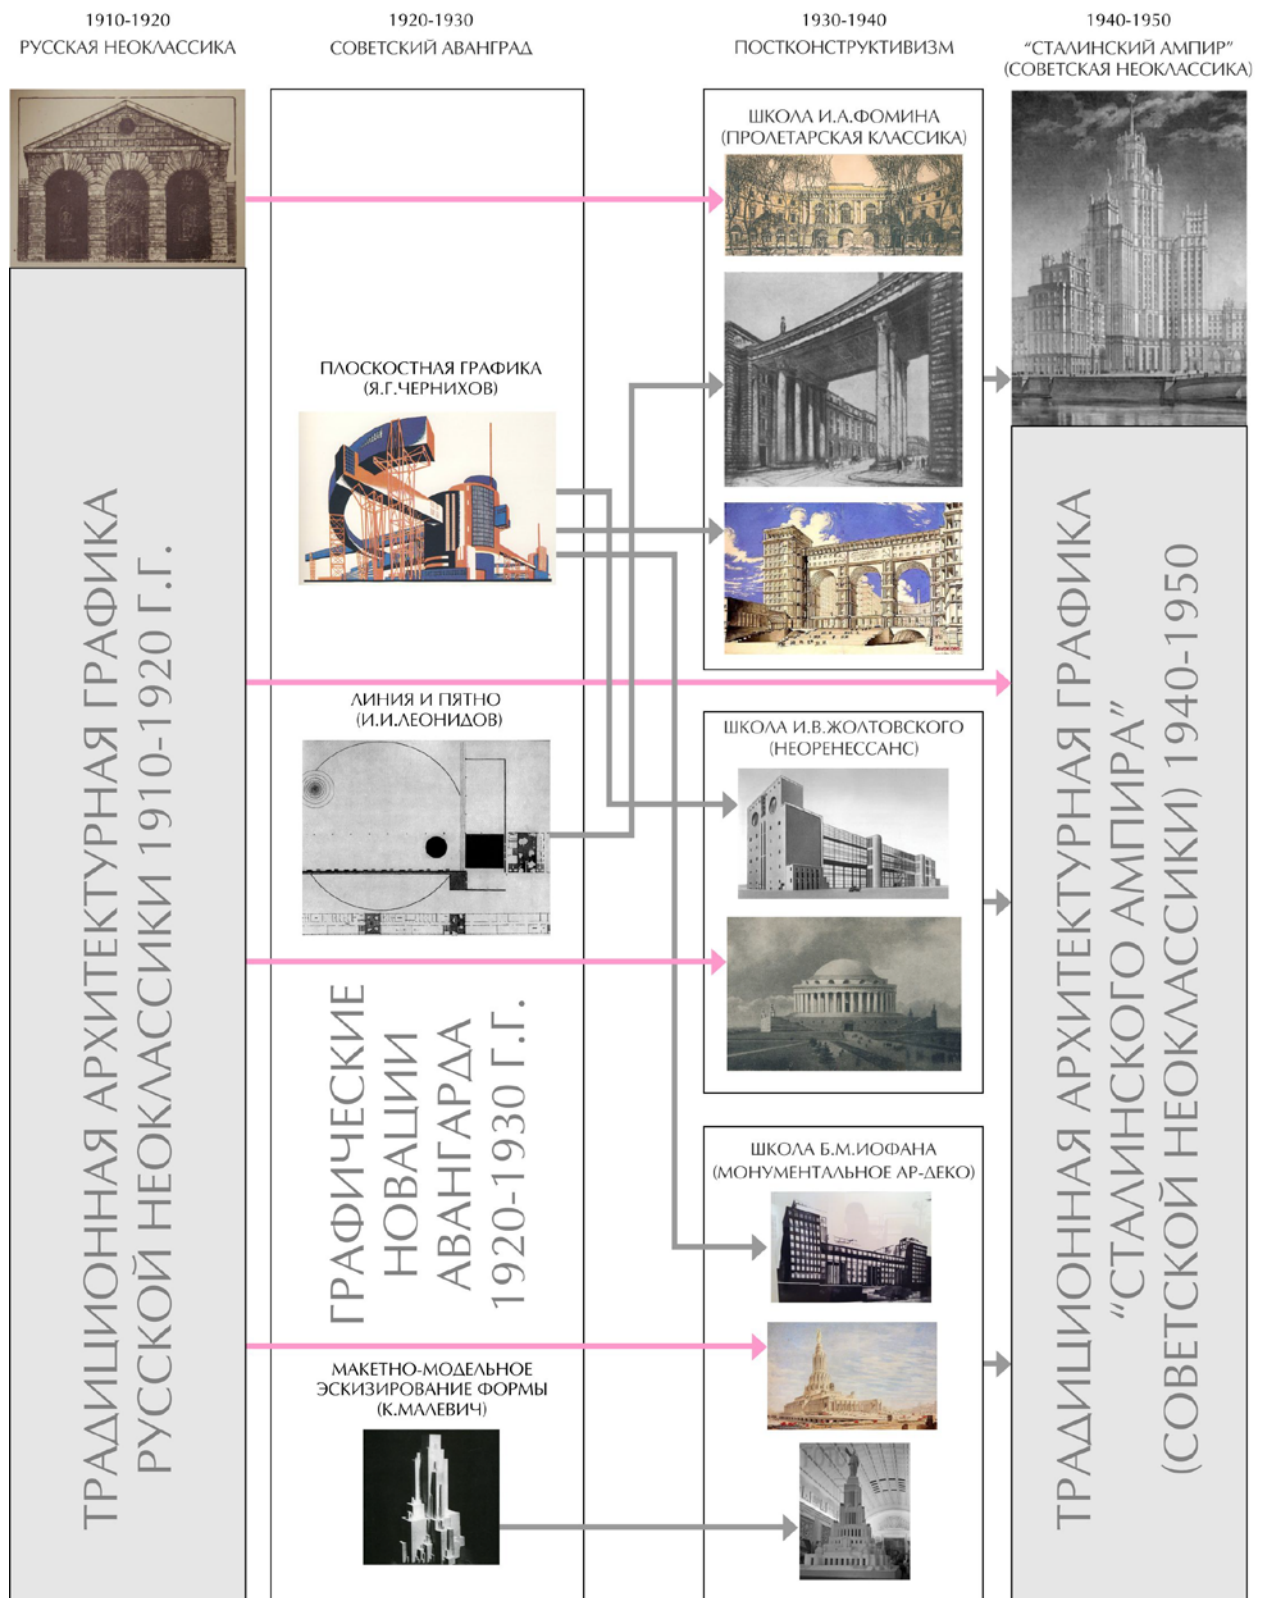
1910-1920
РУССКАЯ НЕОКЛАССИКА

1920-1930
СОВЕТСКИЙ АВАНГРАД

1930-1940
ПОСТКОНСТРУКТИВИЗМ

1940-1950
"СТАЛИНСКИЙ АМПИР"
(СОВЕТСКАЯ НЕОКЛАССИКА)

ТРАДИЦИОННАЯ АРХИТЕКТУРНАЯ ГРАФИКА РУССКОЙ НЕОКЛАССИКИ 1910-1920 Г.Г.

ПЛОСКОСТНАЯ ГРАФИКА
(Я.Г.ЧЕРНИХОВ)

ЛИНИЯ И ПЯТНО
(И.И.ЛЕОНИДОВ)

ГРАФИЧЕСКИЕ НОВАЦИИ АВАНГАРДА 1920-1930 Г.Г.

МАКЕТНО-МОДЕЛЬНОЕ ЭСКИЗИРОВАНИЕ ФОРМЫ
(К.МАЛЕВИЧ)

ШКОЛА И.А.ФОМИНА
(ПРОЛЕТАРСКАЯ КЛАССИКА)

ШКОЛА И.В.ЖОЛТОВСКОГО
(НЕОРЕНЕССАНС)

ШКОЛА Б.М.ИОФАНА
(МОНУМЕНТАЛЬНОЕ АР-ДЕКО)

ТРАДИЦИОННАЯ АРХИТЕКТУРНАЯ ГРАФИКА "СТАЛИНСКОГО АМПИРА" (СОВЕТСКОЙ НЕОКЛАССИКИ) 1940-1950